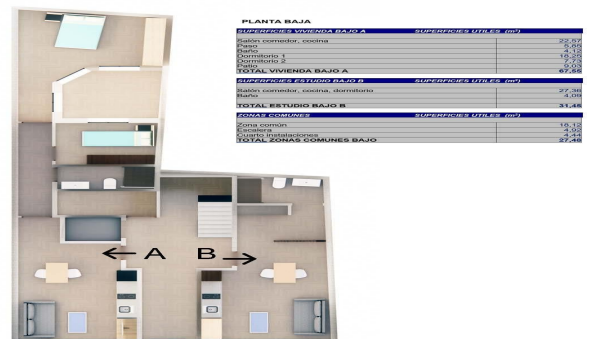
PLANTA BAJA

| SUPERFICIES VIVIENDA BAJO A | SUPERFICIES UTILES ($m^2$) |
|---|---|
| Salón comedor, cocina | 22,57 |
| Paso | 5,86 |
| Baño | 4,32 |
| Dormitorio 1 | 15,37 |
| Dormitorio 2 | 7,73 |
| Patio | 9,60 |
| TOTAL VIVIENDA BAJO A | 67,55 |

| SUPERFICIES ESTUDIO BAJO B | SUPERFICIES UTILES ($m^2$) |
|---|---|
| Salón comedor, cocina, dormitorio | 27,36 |
| Baño | 4,09 |
| TOTAL ESTUDIO BAJO B | 31,45 |

| ZONAS COMUNES | SUPERFICIES UTILES ($m^2$) |
|---|---|
| Zona común | 18,12 |
| Escalera | 4,92 |
| Cuarto instalaciones | 4,44 |
| TOTAL ZONAS COMUNES BAJO | 27,48 |

A

B